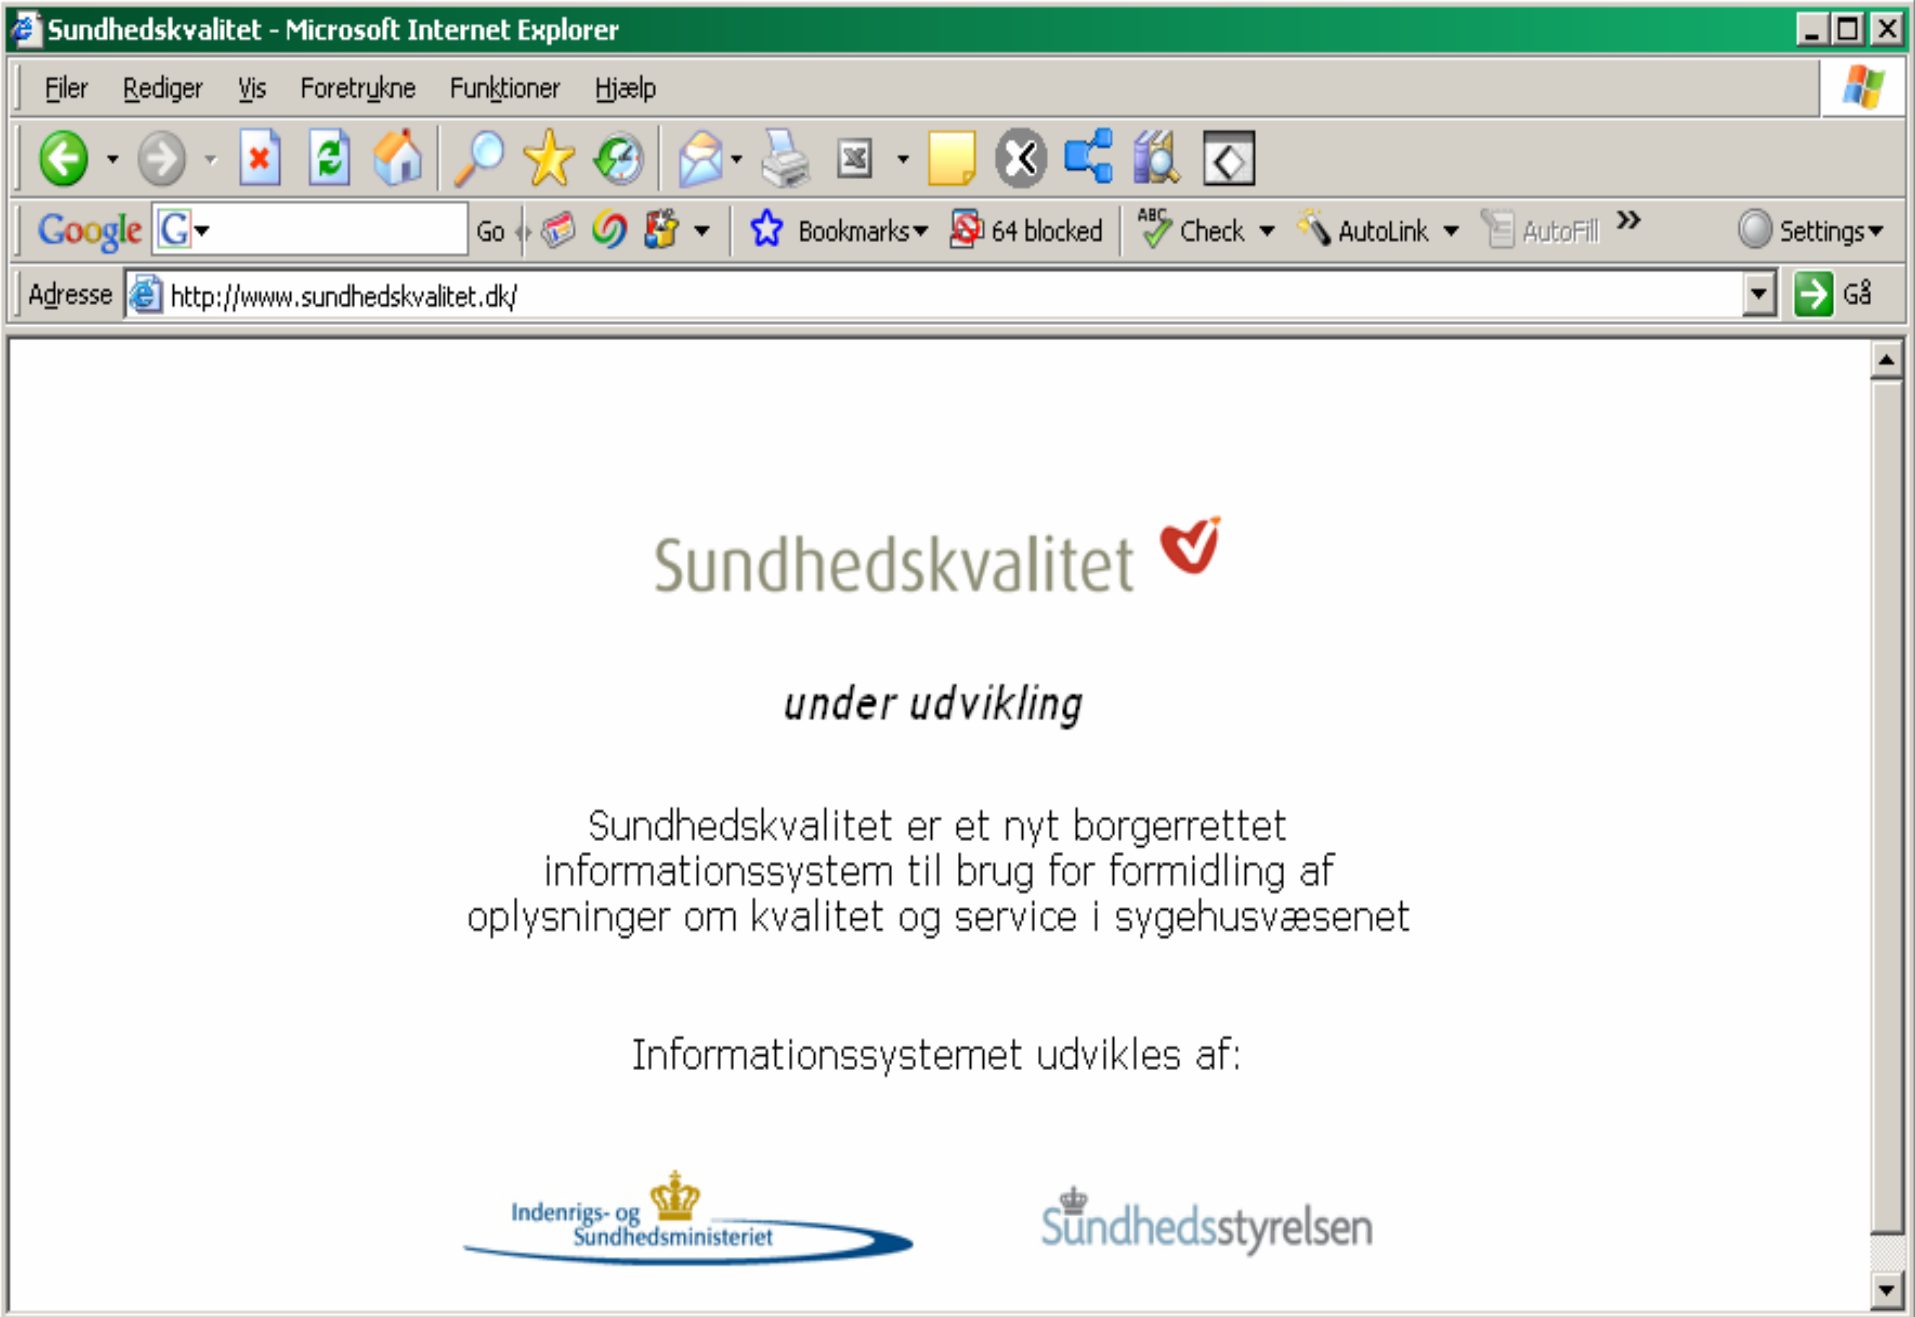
Sundhedskvalitet - Microsoft Internet Explorer

Filer Rediger Vis Foretrukne Funktioner Hjælp

Google Go Bookmarks 64 blocked Check AutoLink AutoFill » Settings

Adresse http://www.sundhedskvalitet.dk/ Gå

Sundhedskvalitet

under udvikling

Sundhedskvalitet er et nyt borgerrettet informationssystem til brug for formidling af oplysninger om kvalitet og service i sygehusvæsenet

Informationssystemet udvikles af:

Indenrigs- og Sundhedsministeriet

Sundhedsstyrelsen